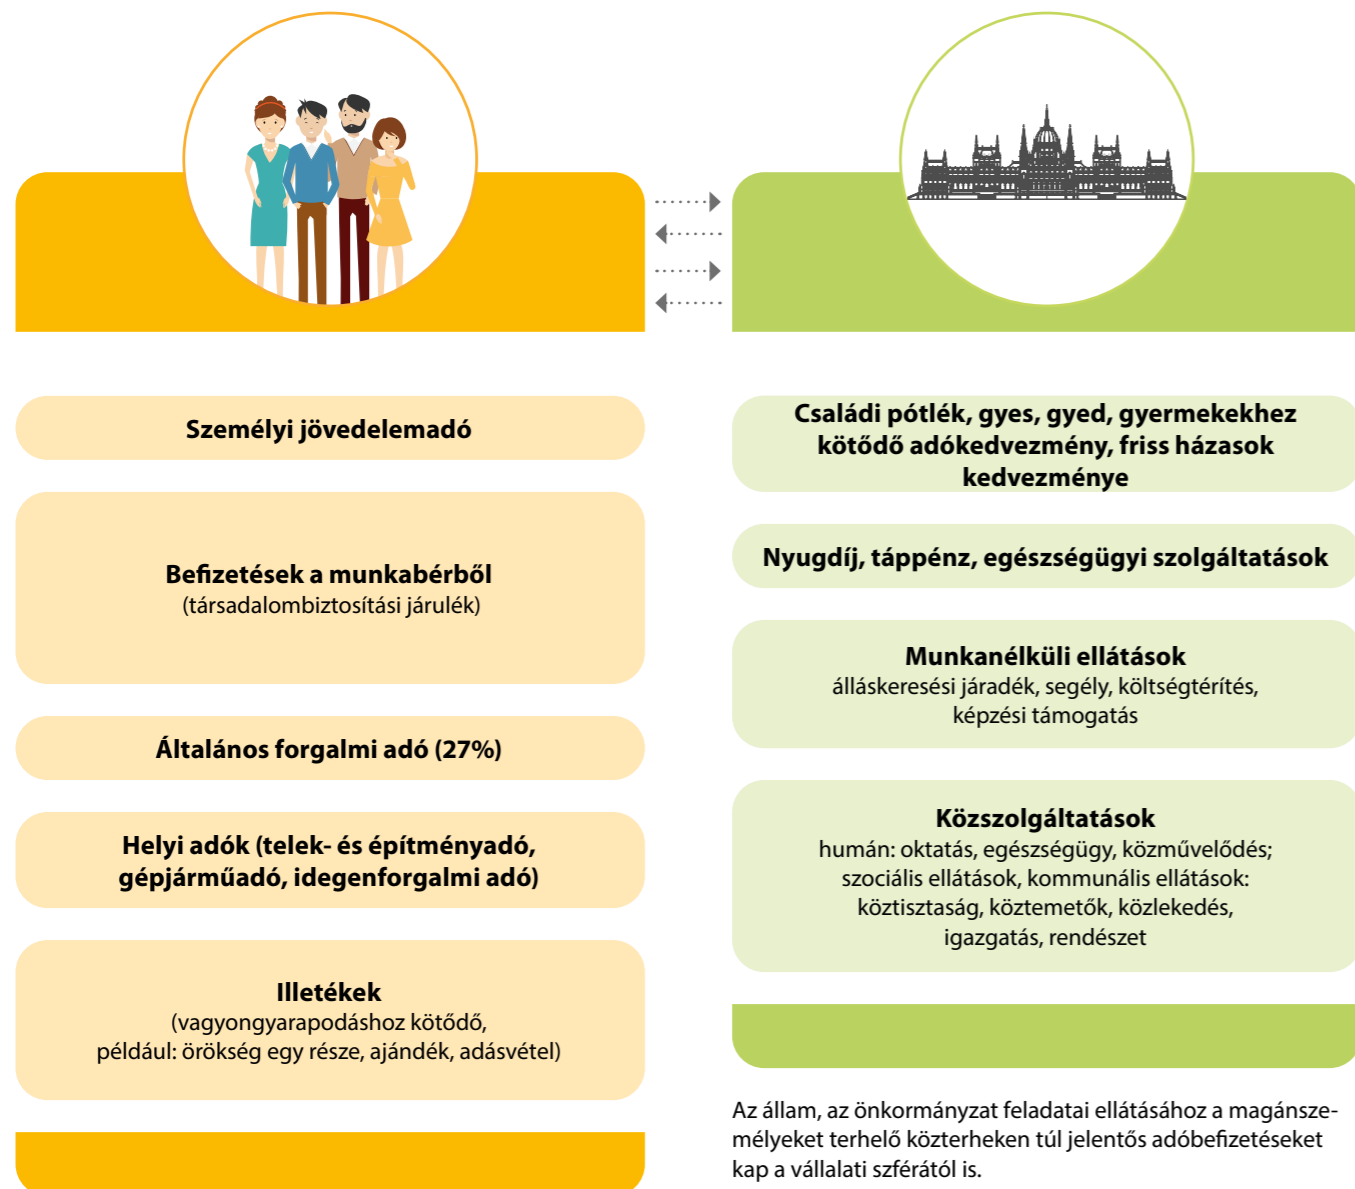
Személyi jövedelemadó

Befizetések a munkabérből
(társadalombiztosítási járulék)

Általános forgalmi adó (27%)

Helyi adók (telek- és építményadó, gépjárműadó, idegenforgalmi adó)

Illetékek
(vagyongyarapodáshoz kötődő, például: örökség egy része, ajándék, adásvétel)

Családi pótlék, gyes, gyed, gyermekekhez kötődő adókedvezmény, friss házasok kedvezménye

Nyugdíj, táppénz, egészségügyi szolgáltatások

Munkanélküli ellátások
álláskeresési járadék, segély, költségtérítés, képzési támogatás

Közszolgáltatások
humán: oktatás, egészségügy, közművelődés; szociális ellátások, kommunális ellátások: köztisztaság, köztemetők, közlekedés, igazgatás, rendészet

Az állam, az önkormányzat feladatai ellátásához a magánszemélyeket terhelő közterheken túl jelentős adóbefizetéseket kap a vállalati szférától is.